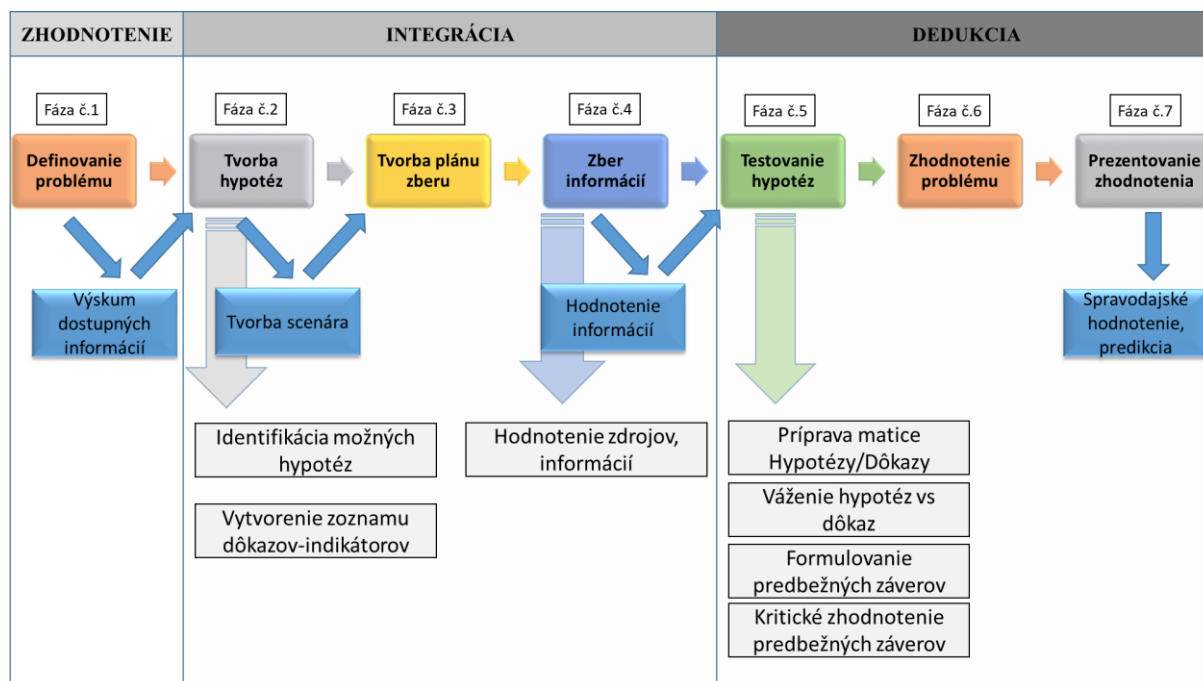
ZHODNOTENIE

INTEGRÁCIA

DEDUKCIA

Fáza č.1

Definovanie problému

Výskum dostupných informácií

Fáza č.2

Tvorba hypotéz

Tvorba scenára

Identifikácia možných hypotéz

Vytvorenie zoznamu dôkazov-indikátorov

Fáza č.3

Tvorba plánu zberu

Fáza č.4

Zber informácií

Hodnotenie informácií

Hodnotenie zdrojov, informácií

Fáza č.5

Testovanie hypotéz

Príprava matice Hypotézy/Dôkazy

Váženie hypotéz vs dôkaz

Formulovanie predbežných záverov

Kritické zhodnotenie predbežných záverov

Fáza č.6

Zhodnotenie problému

Fáza č.7

Prezentovanie zhodnotenia

Spravodajské hodnotenie, predikcia